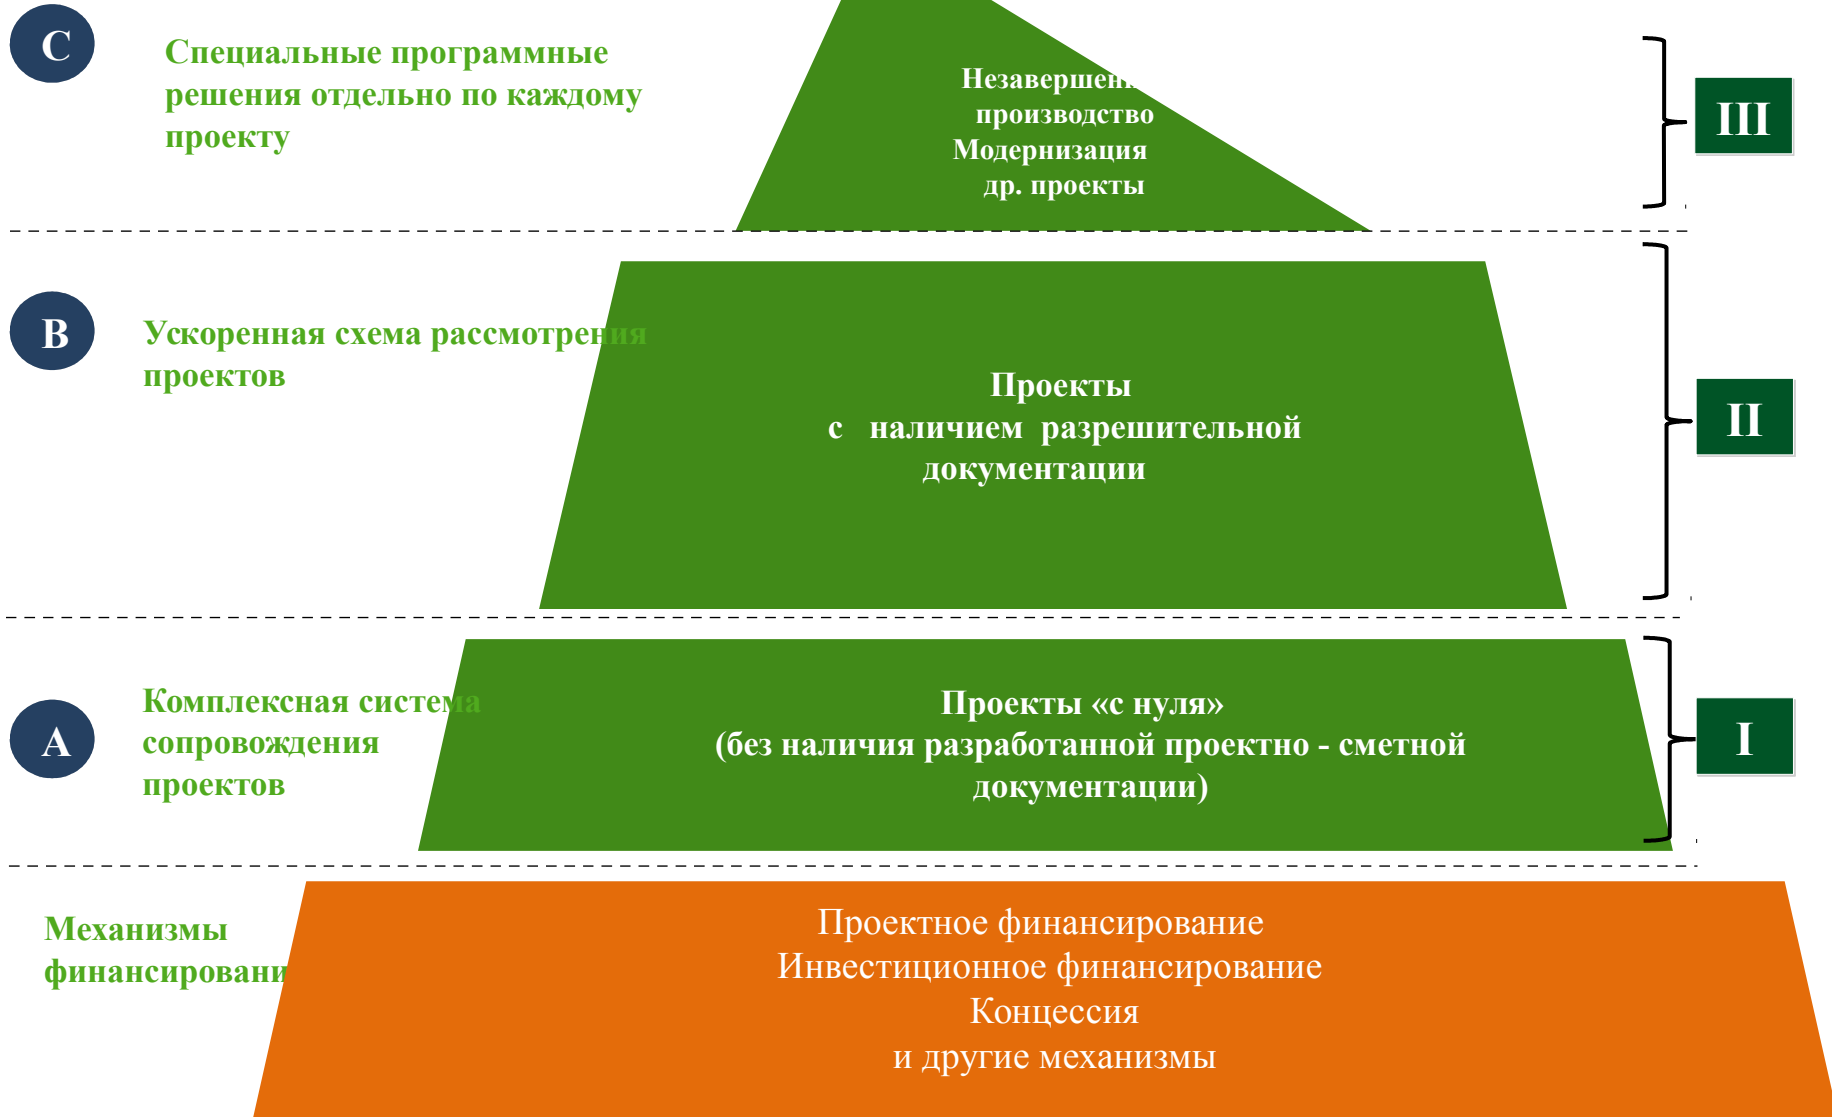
C

Специальные программные решения отдельно по каждому проекту

Незавершен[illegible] производство
Модернизация
др. проекты

III

B

Ускоренная схема рассмотрения проектов

Проекты
с наличием разрешительной документации

II

A

Комплексная система сопровождения проектов

Проекты «с нуля»
(без наличия разработанной проектно - сметной документации)

I

Механизмы финансировани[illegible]

Проектное финансирование
Инвестиционное финансирование
Концессия
и другие механизмы